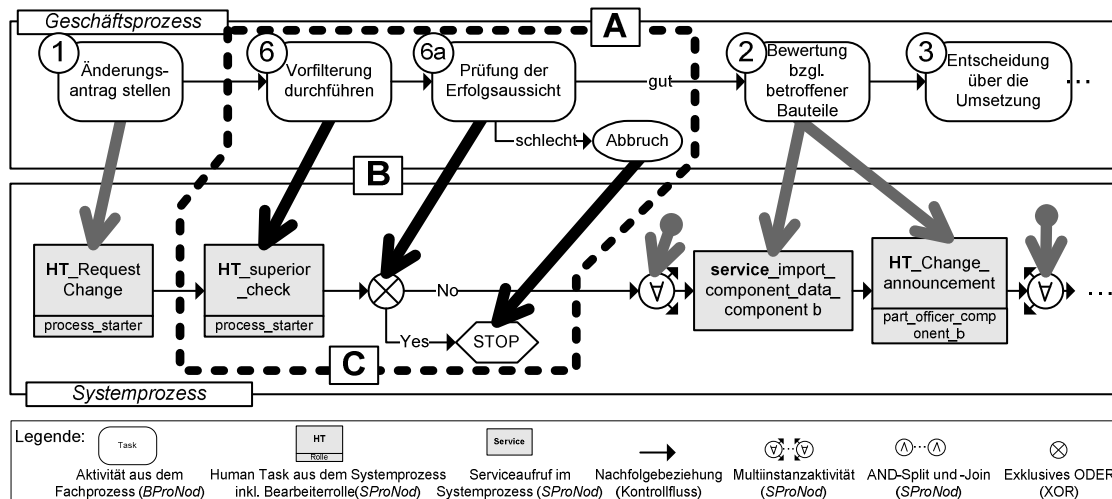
Geschäftsprozess

A

1 Änderungsantrag stellen

6 Vorfilterung durchführen

6a Prüfung der Erfolgsaussicht

gut

2 Bewertung bzgl. betroffener Bauteile

3 Entscheidung über die Umsetzung

...

schlecht

Abbruch

B

HT_Request Change

process_starter

HT_superior_check

process_starter

No

Yes

STOP

$\forall$

service_import_component_data_component b

HT_Change_announcement

part_officer_component_b

$\forall$

...

C

Systemprozess

Legende:

Task

Aktivität aus dem Fachprozess (BProNod)

HT

Role

Human Task aus dem Systemprozess inkl. Bearbeiterrolle(SProNod)

Service

Serviceaufruf im Systemprozess (SProNod)

Nachfolgebeziehung (Kontrollfluss)

Multiinstanzaktivität (SProNod)

AND-Split und -Join (SProNod)

Exklusives ODER (XOR)